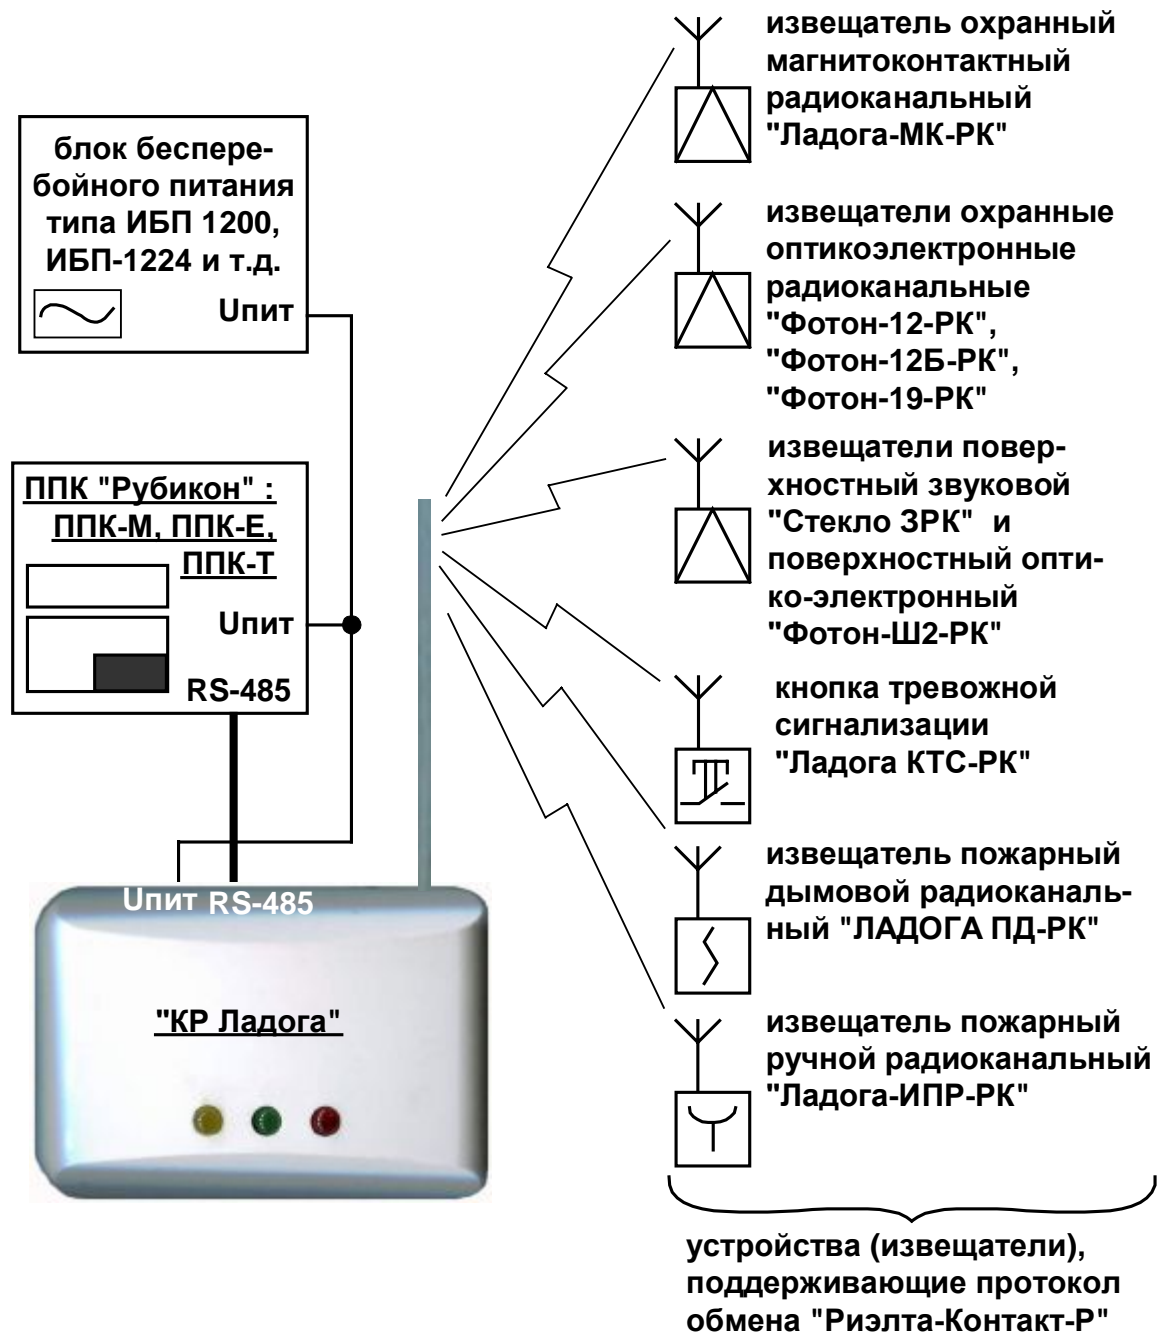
блок бесперебойного питания типа ИБП 1200, ИБП-1224 и т.д.

Uпит

ППК "Рубикон" : ППК-М, ППК-Е, ППК-Т

Uпит

RS-485

Uпит RS-485

"КР Ладога"

извещатель охранный магнитоконтактный радиоканальный "Ладога-МК-РК"

извещатели охранные оптикоэлектронные радиоканальные "Фотон-12-РК", "Фотон-12Б-РК", "Фотон-19-РК"

извещатели поверхностный звуковой "Стекло 3РК" и поверхностный оптико-электронный "Фотон-Ш2-РК"

кнопка тревожной сигнализации "Ладога КТС-РК"

извещатель пожарный дымовой радиоканальный "ЛАДОГА ПД-РК"

извещатель пожарный ручной радиоканальный "Ладога-ИПР-РК"

устройства (извещатели), поддерживающие протокол обмена "Риэлта-Контакт-Р"